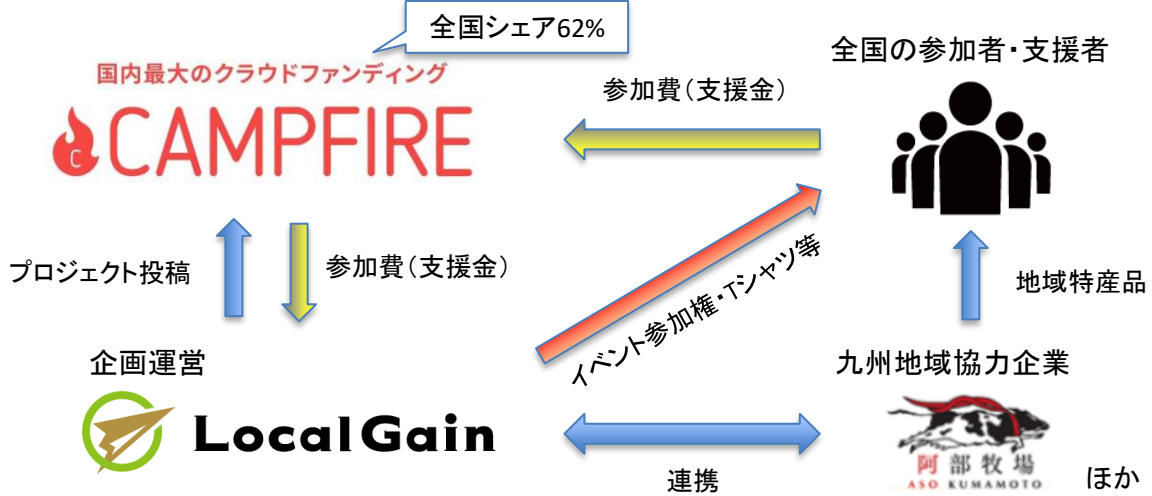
全国シェア62%

国内最大のクラウドファンディング

CAMPFIRE

全国の参加者・支援者

参加費（支援金）

プロジェクト投稿

参加費（支援金）

イベント参加権・Tシャツ等

地域特産品

企画運営

LocalGain

九州地域協力企業

連携

阿部牧場
ASO KUMAMOTO

ほか